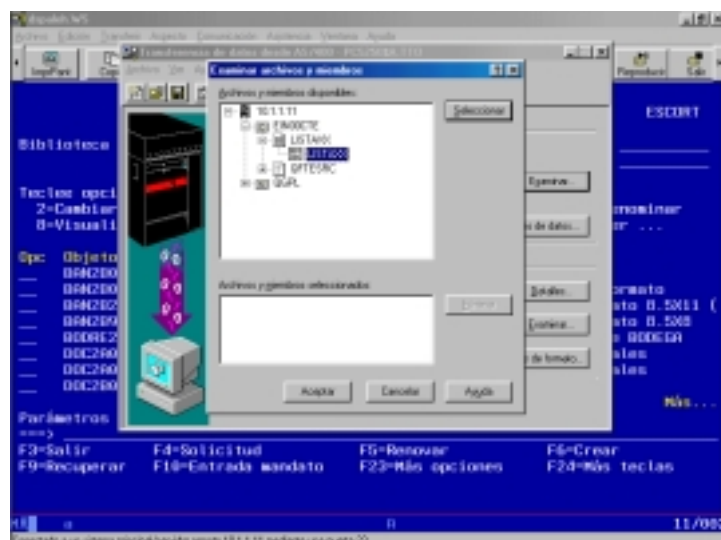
dspaleh.WS
Archivo Edición Transferir Aspecto Comunicación Asistencia Ventana Ayuda
ImpPant Cop
Transferencia de datos desde AS/400 - PCS/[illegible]
Examinar archivos y miembros
Archivos y miembros disponibles:
10.1.1.11
ENODCTE
LISTAXX
LISTI200
QTTESAC
QSPL
Seleccionar
Archivos y miembros seleccionados:
Eliminar
Aceptar
Cancelar
Ayuda
Examinar...
...s de datos...
Detalles...
Examinar...
...de formato...
Reproducir
Salir
ESCORT
Biblioteca
Teclee opci
2=Cambiar
8=Visuali
Opc Objeto
BAN2DO
BAN2DO
BAN2D2
BAN2D9
BODRE2
DOC2A0
DOC2A0
DOC2BO
...enominar
...r ...
...ormato
...ato 8.5X11 (
...ato 8.5X8
... BODEGA
...ales
...ales
Más...
Parámetros
===>
F3=Salir F4=Solicitud F5=Renovar F6=Crear
F9=Recuperar F10=Entrada mandato F23=Más opciones F24=Más teclas
11/003